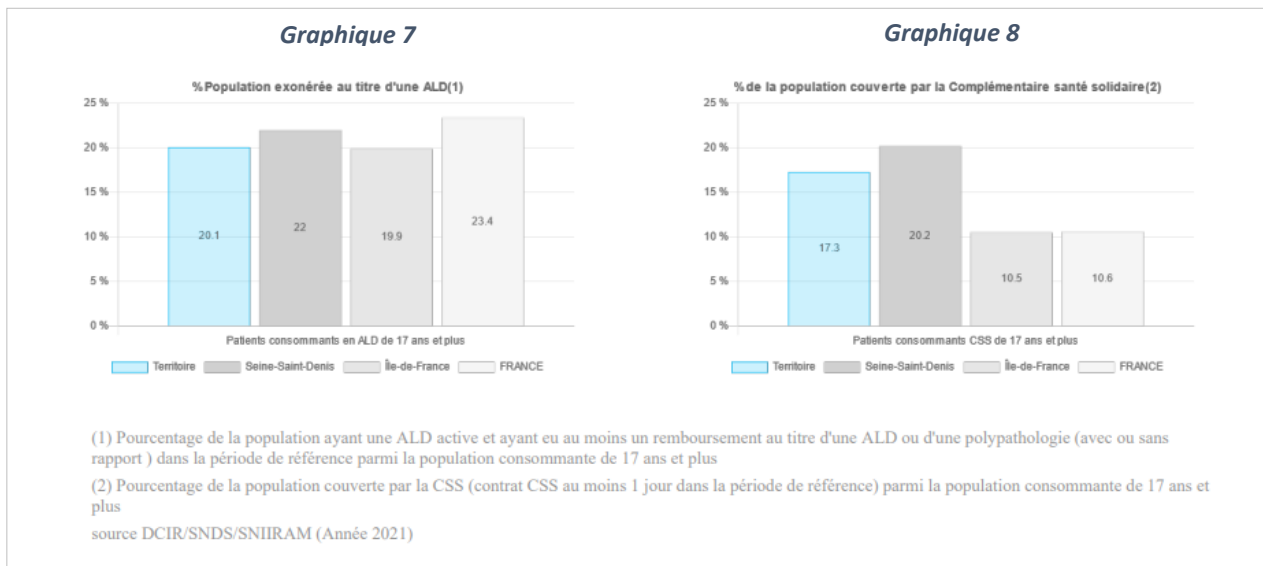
Graphique 7

%Population exonérée au titre d'une ALD(1)

25 %
20 %
15 %
10 %
5 %
0 %

20.1
22
19.9
23.4

Patients consommants en ALD de 17 ans et plus

Territoire
Seine-Saint-Denis
Île-de-France
FRANCE

Graphique 8

% de la population couverte par la Complémentaire santé solidaire(2)

25 %
20 %
15 %
10 %
5 %
0 %

17.3
20.2
10.5
10.6

Patients consommants CSS de 17 ans et plus

Territoire
Seine-Saint-Denis
Île-de-France
FRANCE

(1) Pourcentage de la population ayant une ALD active et ayant eu au moins un remboursement au titre d'une ALD ou d'une polypathologie (avec ou sans rapport ) dans la période de référence parmi la population consommante de 17 ans et plus

(2) Pourcentage de la population couverte par la CSS (contrat CSS au moins 1 jour dans la période de référence) parmi la population consommante de 17 ans et plus

source DCIR/SNDS/SNIIRAM (Année 2021)